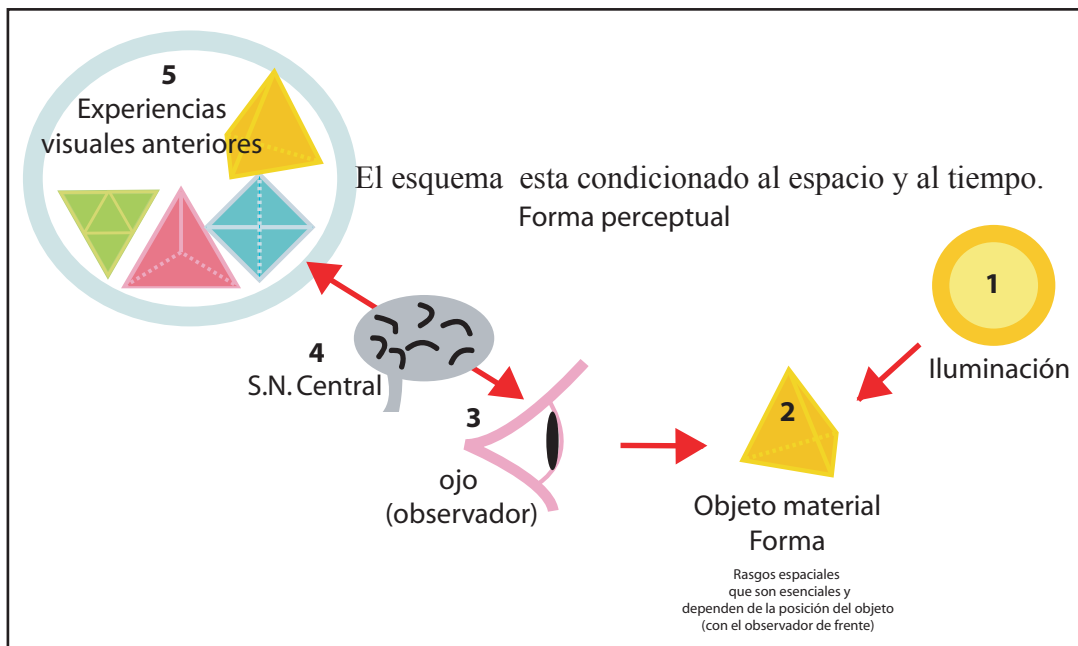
5
Experiencias visuales anteriores

El esquema esta condicionado al espacio y al tiempo.
Forma perceptual

1
Iluminación

4
S.N. Central

3
ojo
(observador)

2
Objeto material
Forma

Rasgos espaciales que son esenciales y dependen de la posición del objeto (con el observador de frente)